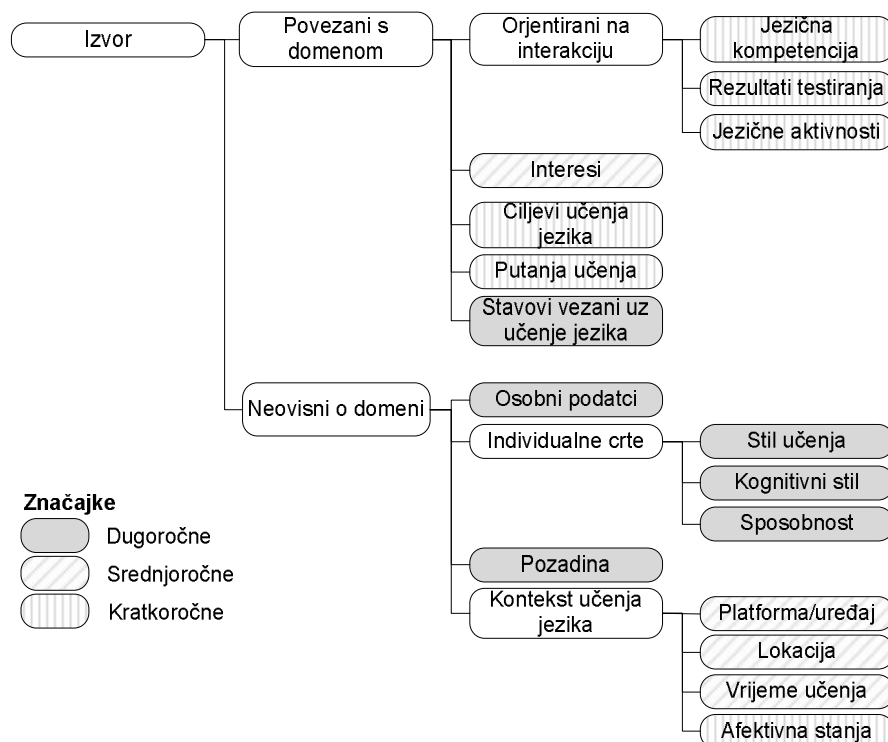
Izvor

Povezani s domenom

Orjentirani na interakciju

Jezična kompetencija

Rezultati testiranja

Jezične aktivnosti

Interesi

Ciljevi učenja jezika

Putanja učenja

Stavovi vezani uz učenje jezika

Neovisni o domeni

Osobni podatci

Individualne crte

Stil učenja

Kognitivni stil

Sposobnost

Pozadina

Kontekst učenja jezika

Platforma/uređaj

Lokacija

Vrijeme učenja

Afektivna stanja

Značajke

Dugoročne

Srednjoročne

Kratkoročne